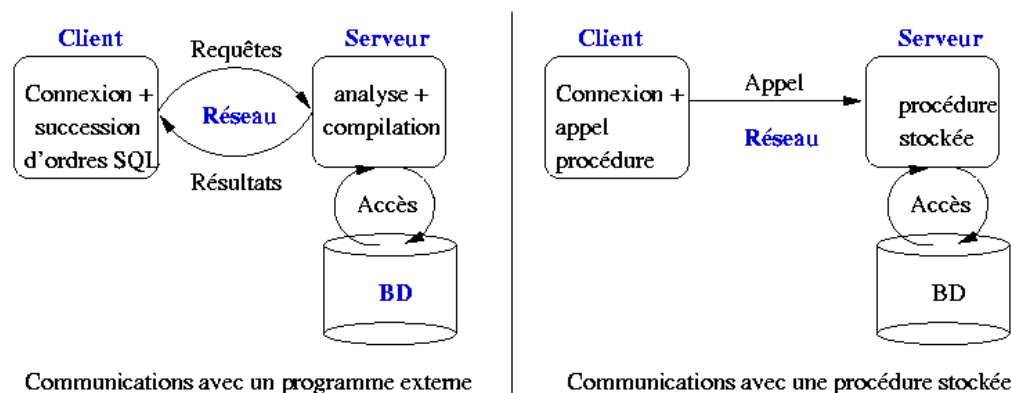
Client

Requêtes

Serveur

Connexion + succession d'ordres SQL

Réseau

analyse + compilation

Résultats

Accès

BD

Communications avec un programme externe

Client

Serveur

Appel

Connexion + appel procédure

Réseau

procédure stockée

Accès

BD

Communications avec une procédure stockée